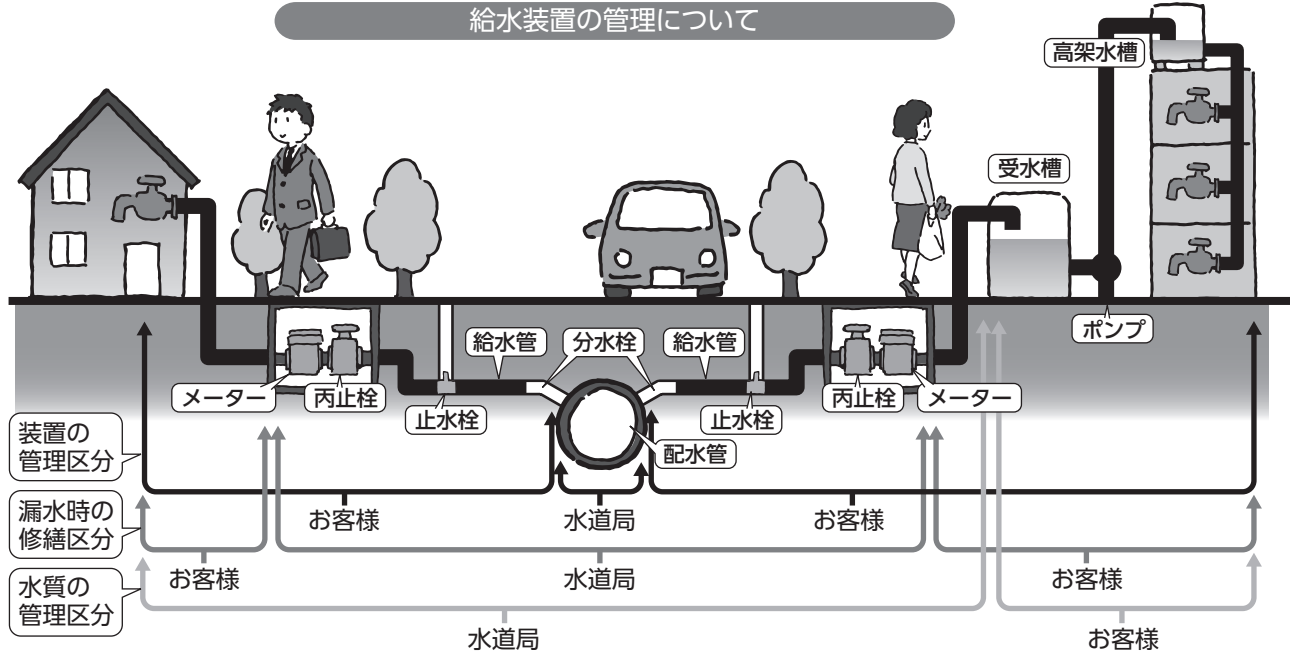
給水装置の管理について

高架水槽

受水槽

ポンプ

給水管

分水栓

給水管

メーター

丙止栓

止水栓

止水栓

丙止栓

メーター

配水管

装置の管理区分

お客様

水道局

お客様

漏水時の修繕区分

お客様

水道局

お客様

水質の管理区分

水道局

お客様